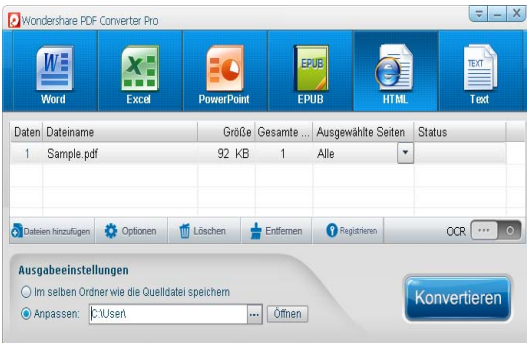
Wondershare PDF Converter Pro

Word
Excel
PowerPoint
EPUB
EPUB
HTML
TEXT
Text

| Daten | Dateiname | Größe | Gesamte ... | Ausgewählte Seiten | Status |
|---|---|---|---|---|---|
| 1 | Sample.pdf | 92 KB | 1 | Alle | |

Dateien hinzufügen
Optionen
Löschen
Entfernen
Registrieren
OCR

Ausgabeeinstellungen
Im selben Ordner wie die Quelldatei speichern
Anpassen: C:\User\
...
Öffnen

Konvertieren